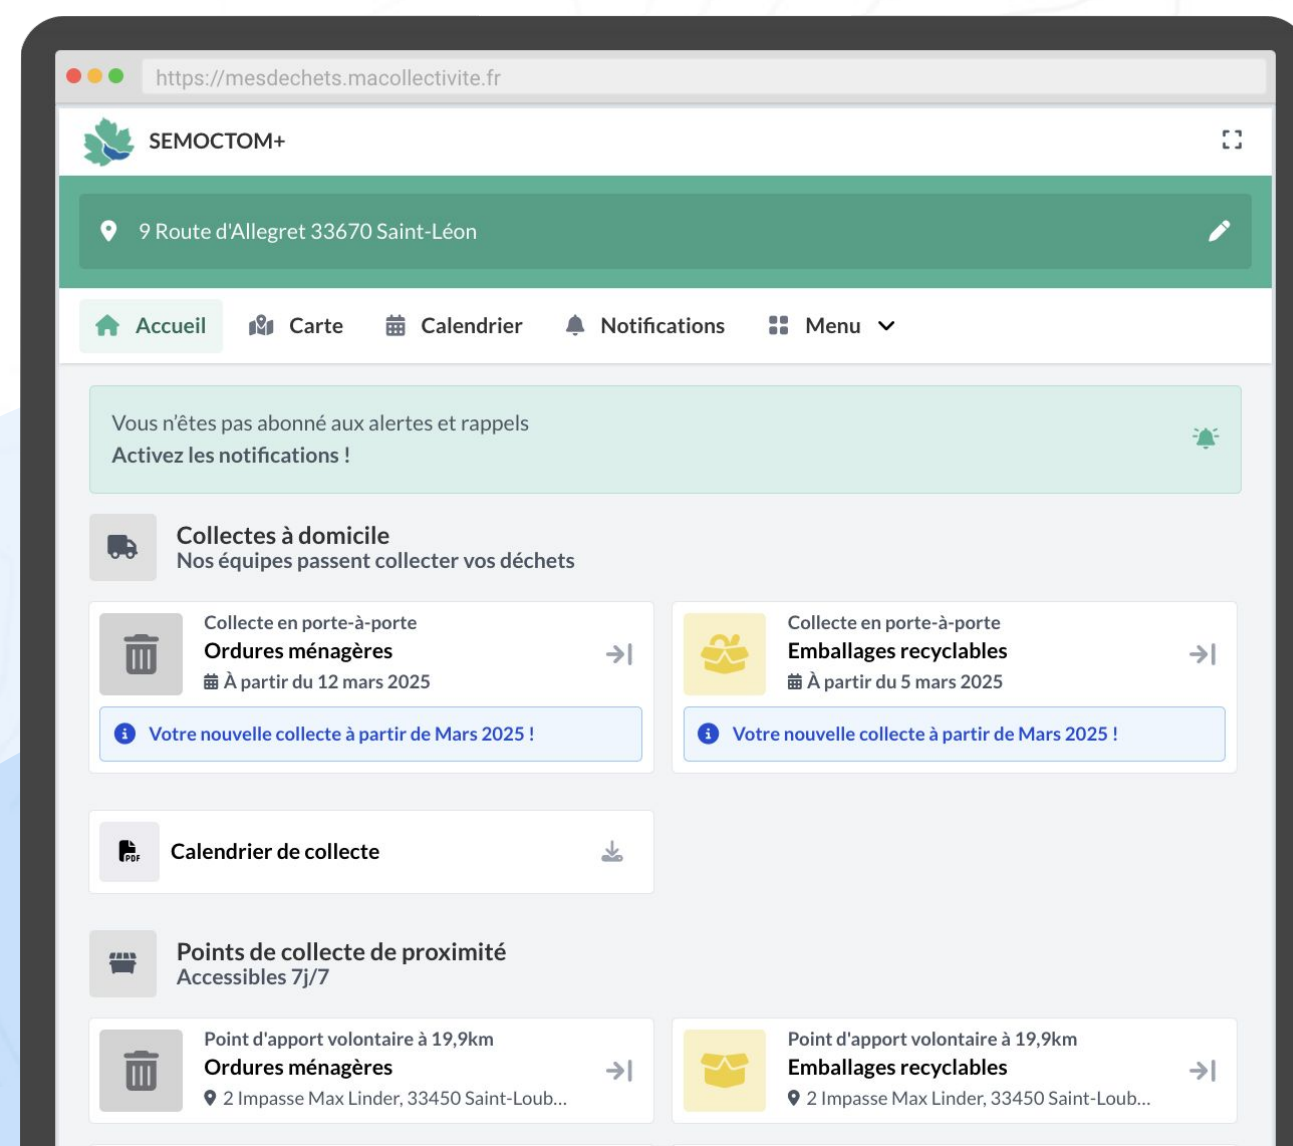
https://mesdechets.macollectivite.fr

SEMOCTOM+

9 Route d'Allegret 33670 Saint-Léon

Accueil Carte Calendrier Notifications Menu

Vous n'êtes pas abonné aux alertes et rappels
Activez les notifications !

Collectes à domicile
Nos équipes passent collecter vos déchets

Collecte en porte-à-porte
Ordures ménagères
À partir du 12 mars 2025

Votre nouvelle collecte à partir de Mars 2025 !

Collecte en porte-à-porte
Emballages recyclables
À partir du 5 mars 2025

Votre nouvelle collecte à partir de Mars 2025 !

Calendrier de collecte

Points de collecte de proximité
Accessibles 7j/7

Point d'apport volontaire à 19,9km
Ordures ménagères
2 Impasse Max Linder, 33450 Saint-Loub...

Point d'apport volontaire à 19,9km
Emballages recyclables
2 Impasse Max Linder, 33450 Saint-Loub...